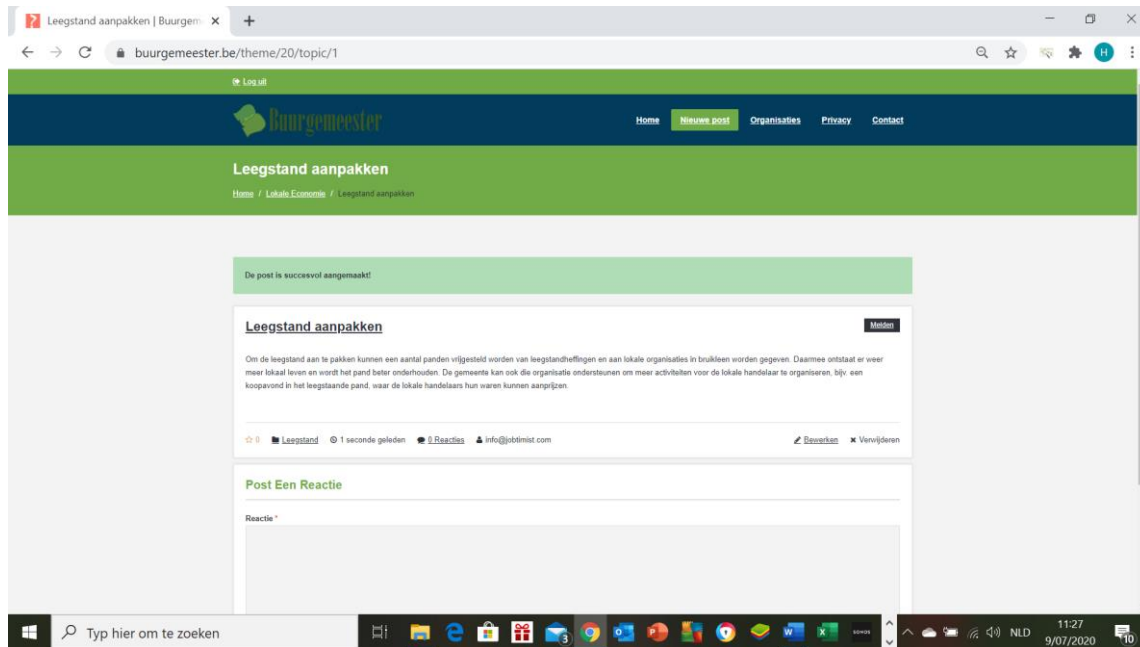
Leegstand aanpakken | Buurgem ×
+
buurgemeester.be/theme/20/topic/1

Log uit

Buurgemeester

Home
Nieuwe post
Organisaties
Privacy
Contact

Leegstand aanpakken

Home / Lokale Economie / Leegstand aanpakken

De post is succesvol aangemaakt!

Leegstand aanpakken

Melden

Om de leegstand aan te pakken kunnen een aantal panden vrijgesteld worden van leegstandheffingen en aan lokale organisaties in bruikleen worden gegeven. Daarmee ontstaat er weer meer lokaal leven en wordt het pand beter onderhouden. De gemeente kan ook die organisatie ondersteunen om meer activiteiten voor de lokale handelaar te organiseren, bijv. een koopavond in het leegstaande pand, waar de lokale handelaars hun waren kunnen aanprijzen.

0 Leegstand 1 seconde geleden 0 Reacties info@jobtimist.com

Bewerken Verwijderen

Post Een Reactie

Reactie *

Typ hier om te zoeken

NLD 11:27 9/07/2020 10